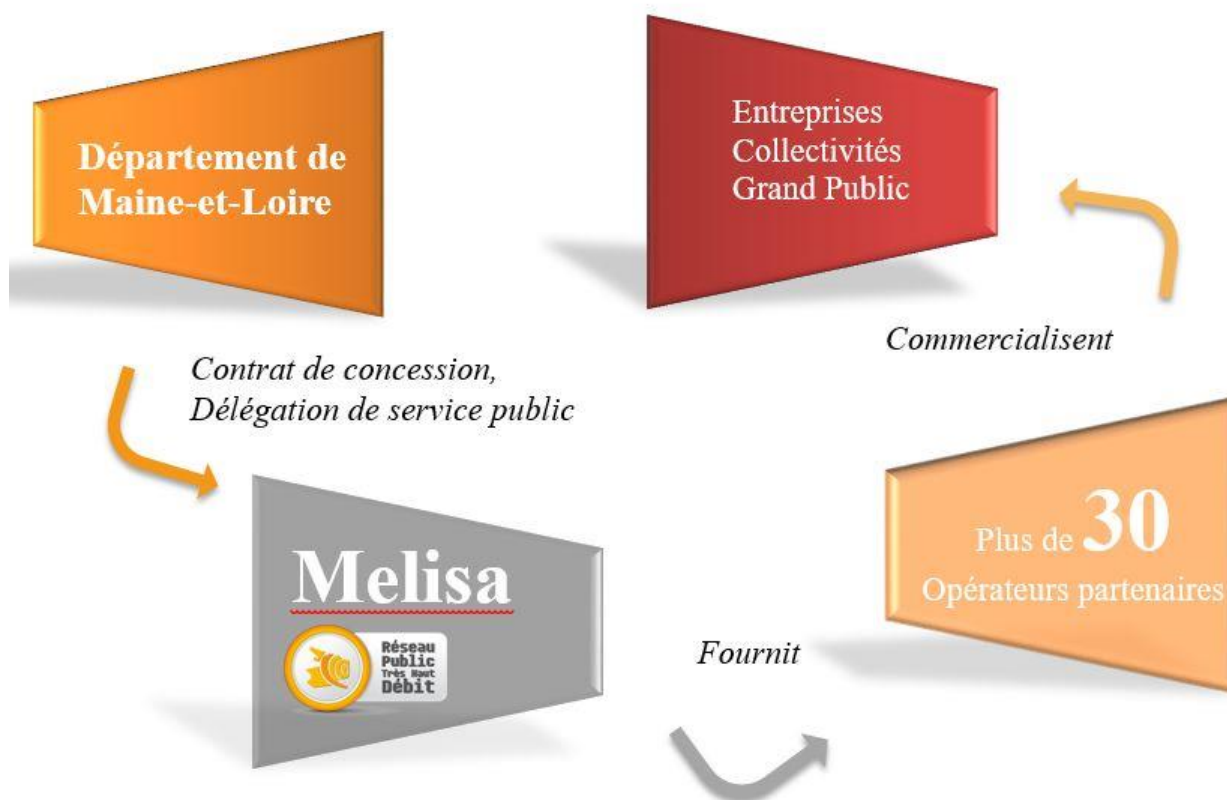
Département de Maine-et-Loire

Entreprises
Collectivités
Grand Public

Commercialisent

Contrat de concession,
Délégation de service public

Melisa

Réseau Public Très Haut Débit

Plus de 30 Opérateurs partenaires

Fournit